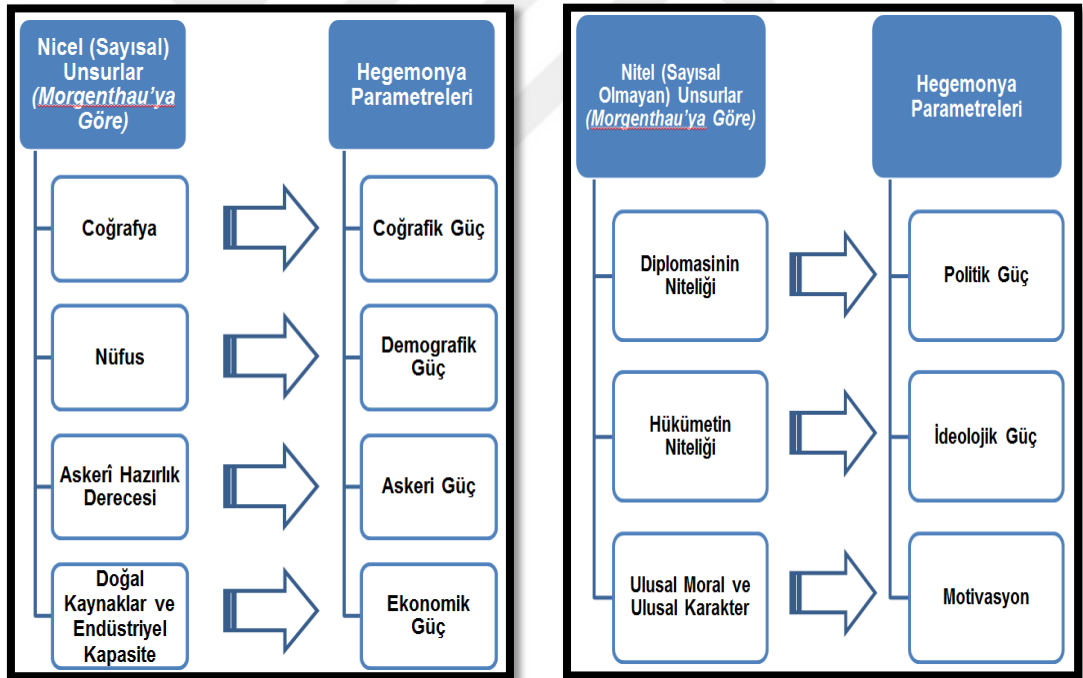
Nicel (Sayısal) Unsurlar (Morgenthau'ya Göre)

Hegemonya Parametreleri

Coğrafya

Coğrafik Güç

Nüfus

Demografik Güç

Askerî Hazırlık Derecesi

Askeri Güç

Doğal Kaynaklar ve Endüstriyel Kapasite

Ekonomik Güç

Nitel (Sayısal Olmayan) Unsurlar (Morgenthau'ya Göre)

Hegemonya Parametreleri

Diplomasinin Niteliği

Politik Güç

Hükümetin Niteliği

İdeolojik Güç

Ulusal Moral ve Ulusal Karakter

Motivasyon